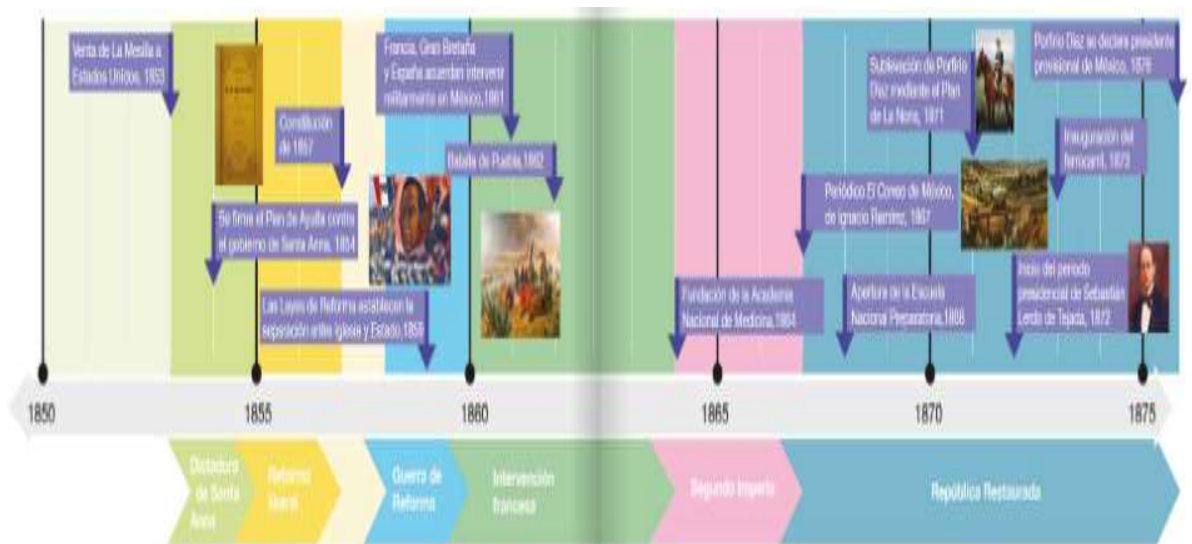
Venta de La Mesilla a Estados Unidos, 1853

Constitución de 1857

Se firma el Plan de Ayutla contra el gobierno de Santa Anna, 1854

Las Leyes de Reforma establecen la separación entre Iglesia y Estado 1859

Francia, Gran Bretaña y España acuerdan intervenir militarmente en México, 1861

Batalla de Puebla, 1862

Fundación de la Academia Nacional de Medicina, 1864

Periódico El Correo de México, de Ignacio Ramírez, 1867

Apertura de la Escuela Nacional Preparatoria, 1868

Sublevación de Porfirio Díaz mediante el Plan de La Noria, 1871

Porfirio Díaz se declara presidente provisional de México, 1876

Inauguración del ferrocarril, 1873

Inicio del periodo presidencial de Sebastián Lerdo de Tejada, 1872

1850
1855
1860
1865
1870
1875

Dictadura de Santa Anna

Reforma liberal

Guerra de Reforma

Intervención francesa

Segundo Imperio

República Restaurada